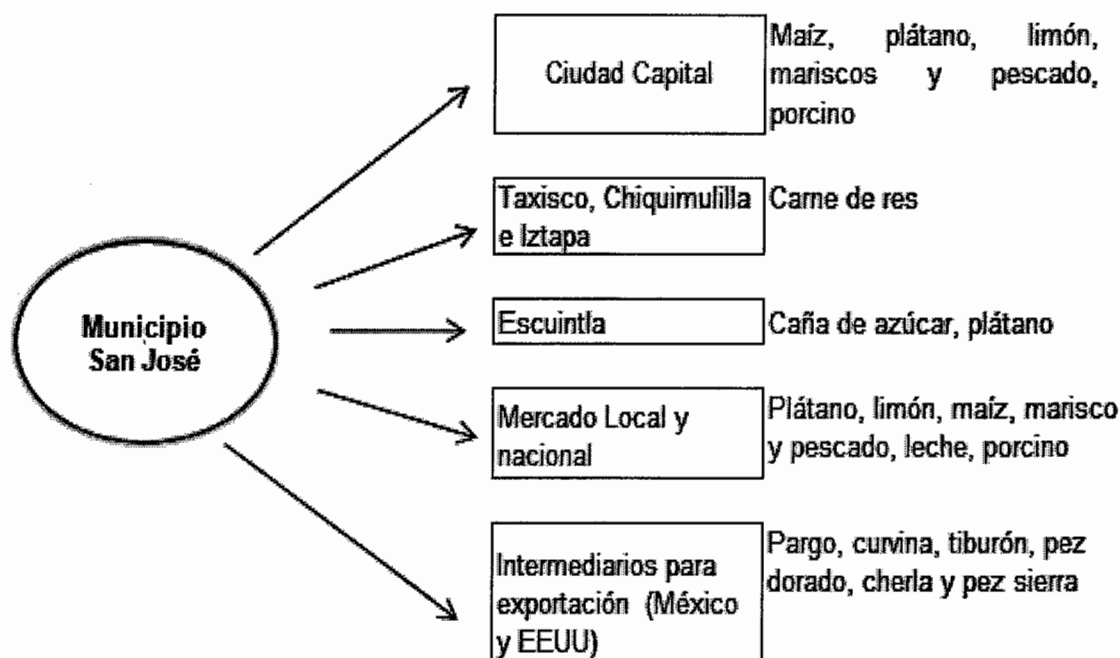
Municipio San José

Ciudad Capital

Maíz, plátano, limón, mariscos y pescado, porcino

Taxisco, Chiquimulilla e Iztapa

Carne de res

Escuintla

Caña de azúcar, plátano

Mercado Local y nacional

Plátano, limón, maíz, marisco y pescado, leche, porcino

Intermediarios para exportación (México y EEUU)

Pargo, curvina, tiburón, pez dorado, cherla y pez sierra